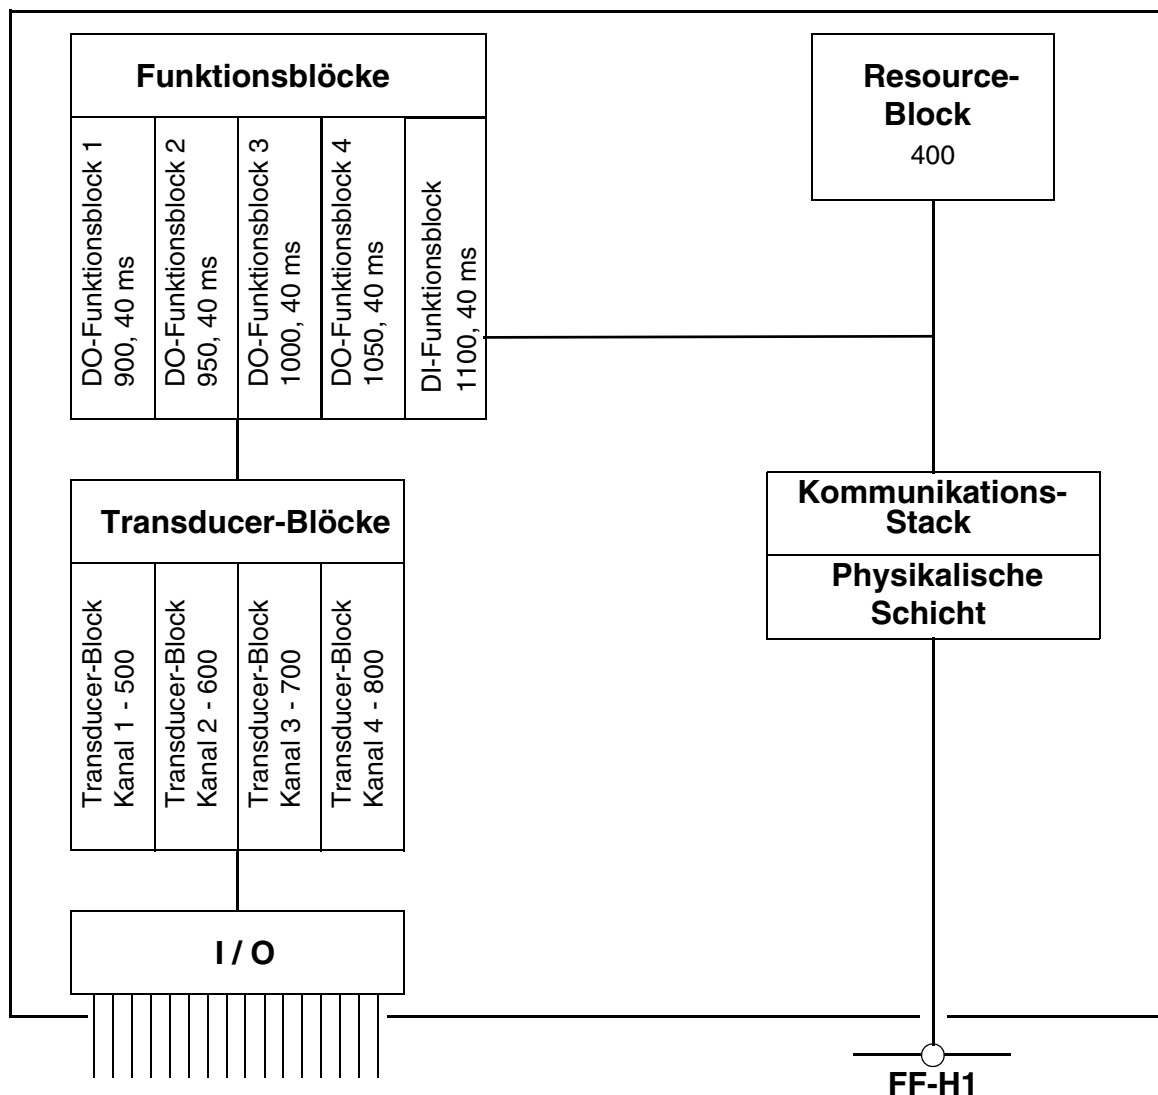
Funktionsblöcke

DO-Funktionsblock 1
900, 40 ms

DO-Funktionsblock 2
950, 40 ms

DO-Funktionsblock 3
1000, 40 ms

DO-Funktionsblock 4
1050, 40 ms

DI-Funktionsblock
1100, 40 ms

Resource-Block
400

Transducer-Blöcke

Transducer-Block
Kanal 1 - 500

Transducer-Block
Kanal 2 - 600

Transducer-Block
Kanal 3 - 700

Transducer-Block
Kanal 4 - 800

Kommunikations-Stack

Physikalische Schicht

I / O

FF-H1